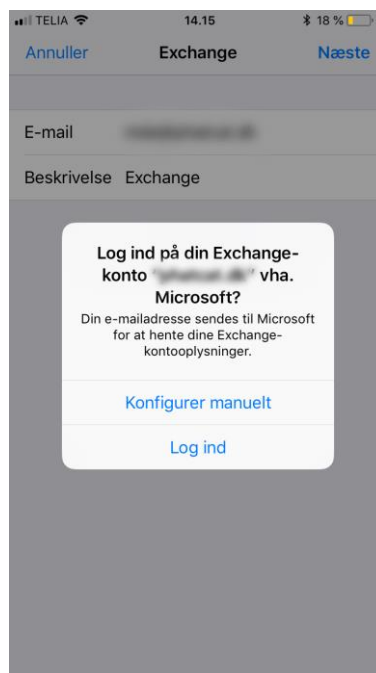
TELIA 14.15 18 %

Annuller Exchange Næste

E-mail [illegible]

Beskrivelse Exchange

Log ind på din Exchange-konto "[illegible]" vha. Microsoft?

Din e-mailadresse sendes til Microsoft for at hente dine Exchange-kontooplysninger.

Konfigurer manuelt

Log ind